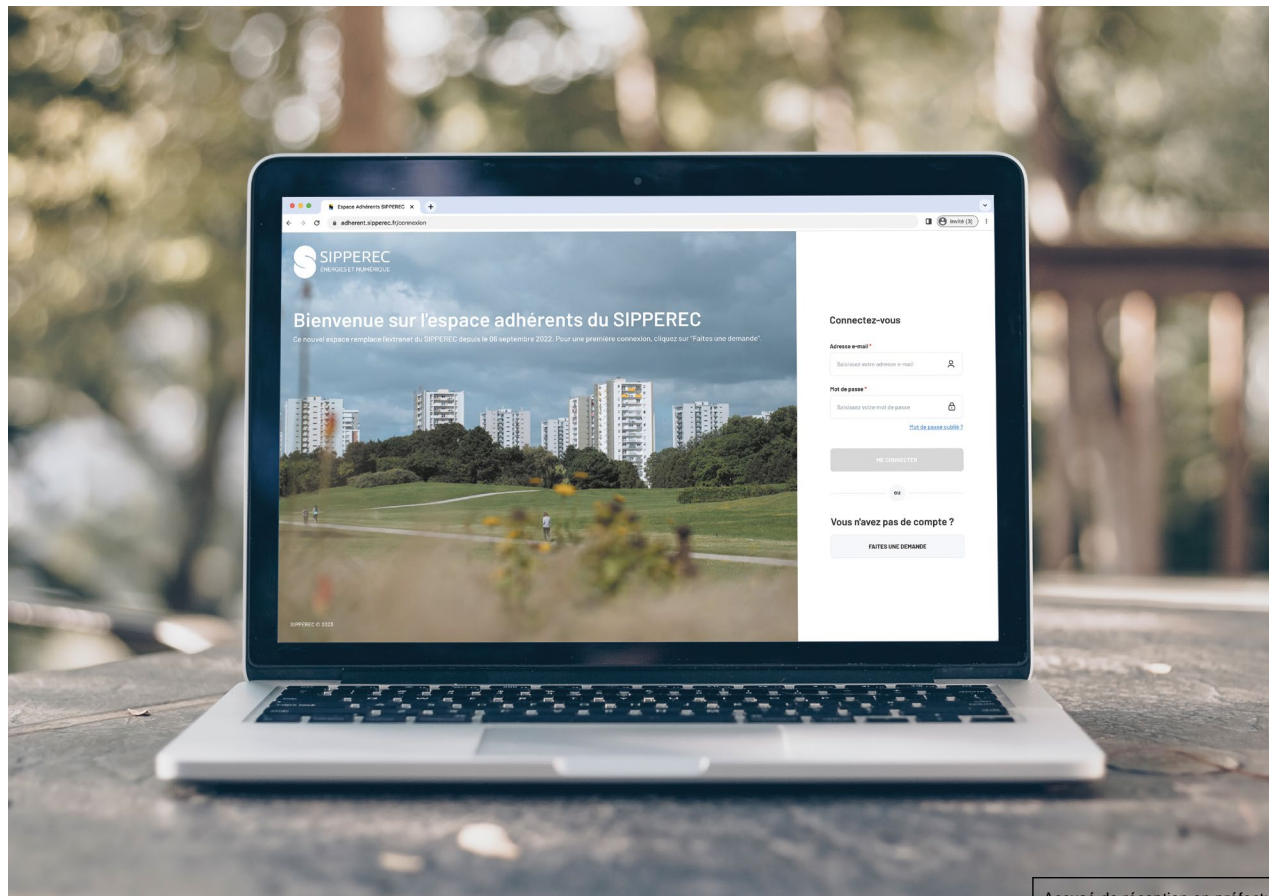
Espace Adhérents SIPPEREC ×
adherent.sipperec.fr/connexion
Invité (3)

SIPPEREC
ÉNERGIES ET NUMÉRIQUE

Bienvenue sur l'espace adhérents du SIPPEREC
Ce nouvel espace remplace l'extranet du SIPPEREC depuis le 06 septembre 2022. Pour une première connexion, cliquez sur "Faites une demande".

SIPPEREC © 2023

Connectez-vous
Adresse e-mail *
Saisissez votre adresse e-mail
Mot de passe *
Saisissez votre mot de passe
Mot de passe oublié ?
ME CONNECTER
ou
Vous n'avez pas de compte ?
FAITES UNE DEMANDE

Accusé de réception en préfect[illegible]